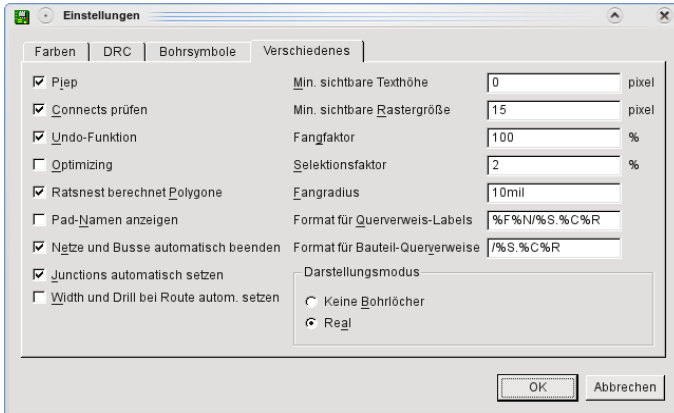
Einstellungen

Farben | DRC | Bohrsymbole | Verschiedenes

☑ Piep
☑ Connects prüfen
☑ Undo-Funktion
☐ Optimizing
☑ Ratsnest berechnet Polygone
☐ Pad-Namen anzeigen
☑ Netze und Busse automatisch beenden
☑ Junctions automatisch setzen
☐ Width und Drill bei Route autom. setzen

Min. sichtbare Texthöhe 0 pixel
Min. sichtbare Rastergröße 15 pixel
Fangfaktor 100 %
Selektionsfaktor 2 %
Fangradius 10mil
Format für Querverweis-Labels %F%N/%S.%C%R
Format für Bauteil-Querverweise /%S.%C%R

Darstellungsmodus
Keine Bohrlöcher
Real

OK
Abbrechen